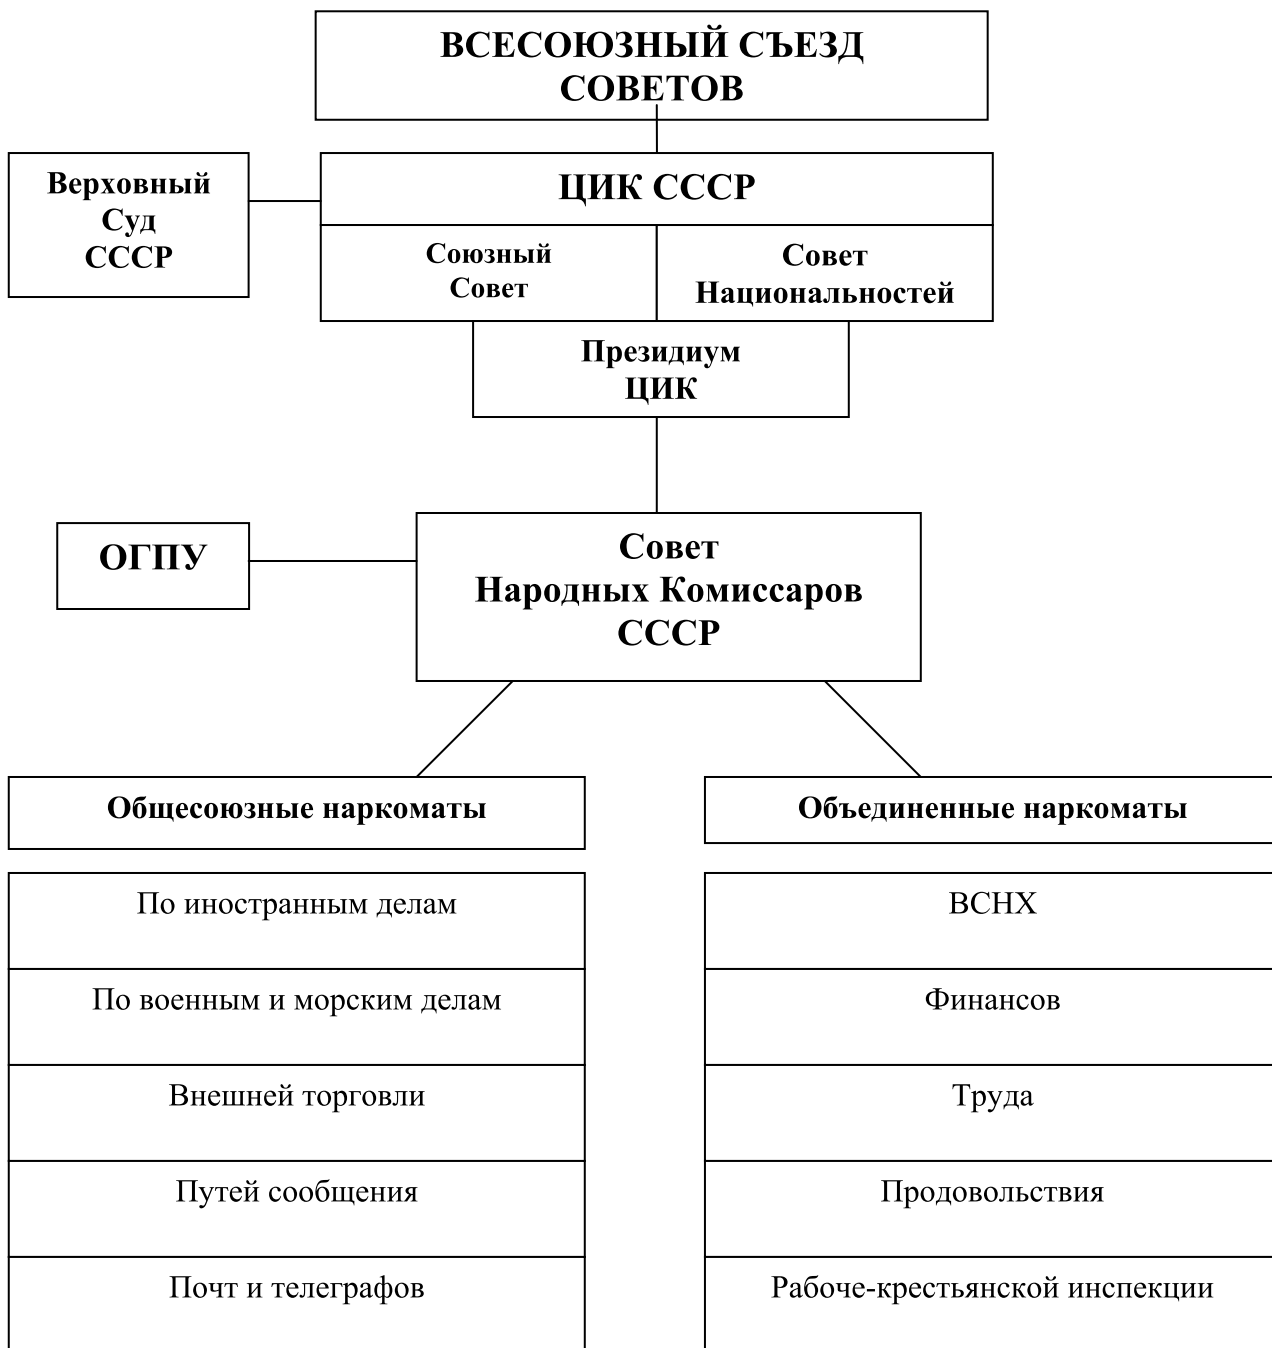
ВСЕСОЮЗНЫЙ СЪЕЗД СОВЕТОВ

Верховный Суд СССР

ЦИК СССР

Союзный Совет

Совет Национальностей

Президиум ЦИК

ОГПУ

Совет Народных Комиссаров СССР

Общесоюзные наркоматы

По иностранным делам

По военным и морским делам

Внешней торговли

Путей сообщения

Почт и телеграфов

Объединенные наркоматы

ВСНХ

Финансов

Труда

Продовольствия

Рабоче-крестьянской инспекции